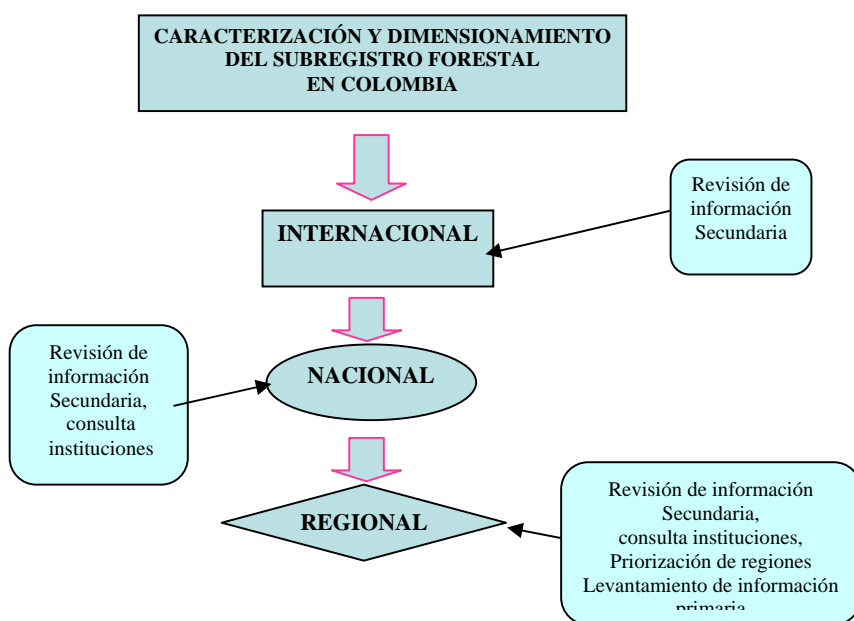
CARACTERIZACIÓN Y DIMENSIONAMIENTO DEL SUBREGISTRO FORESTAL EN COLOMBIA

Revisión de información Secundaria

INTERNACIONAL

Revisión de información Secundaria, consulta instituciones

NACIONAL

REGIONAL

Revisión de información Secundaria, consulta instituciones, Priorización de regiones Levantamiento de información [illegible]